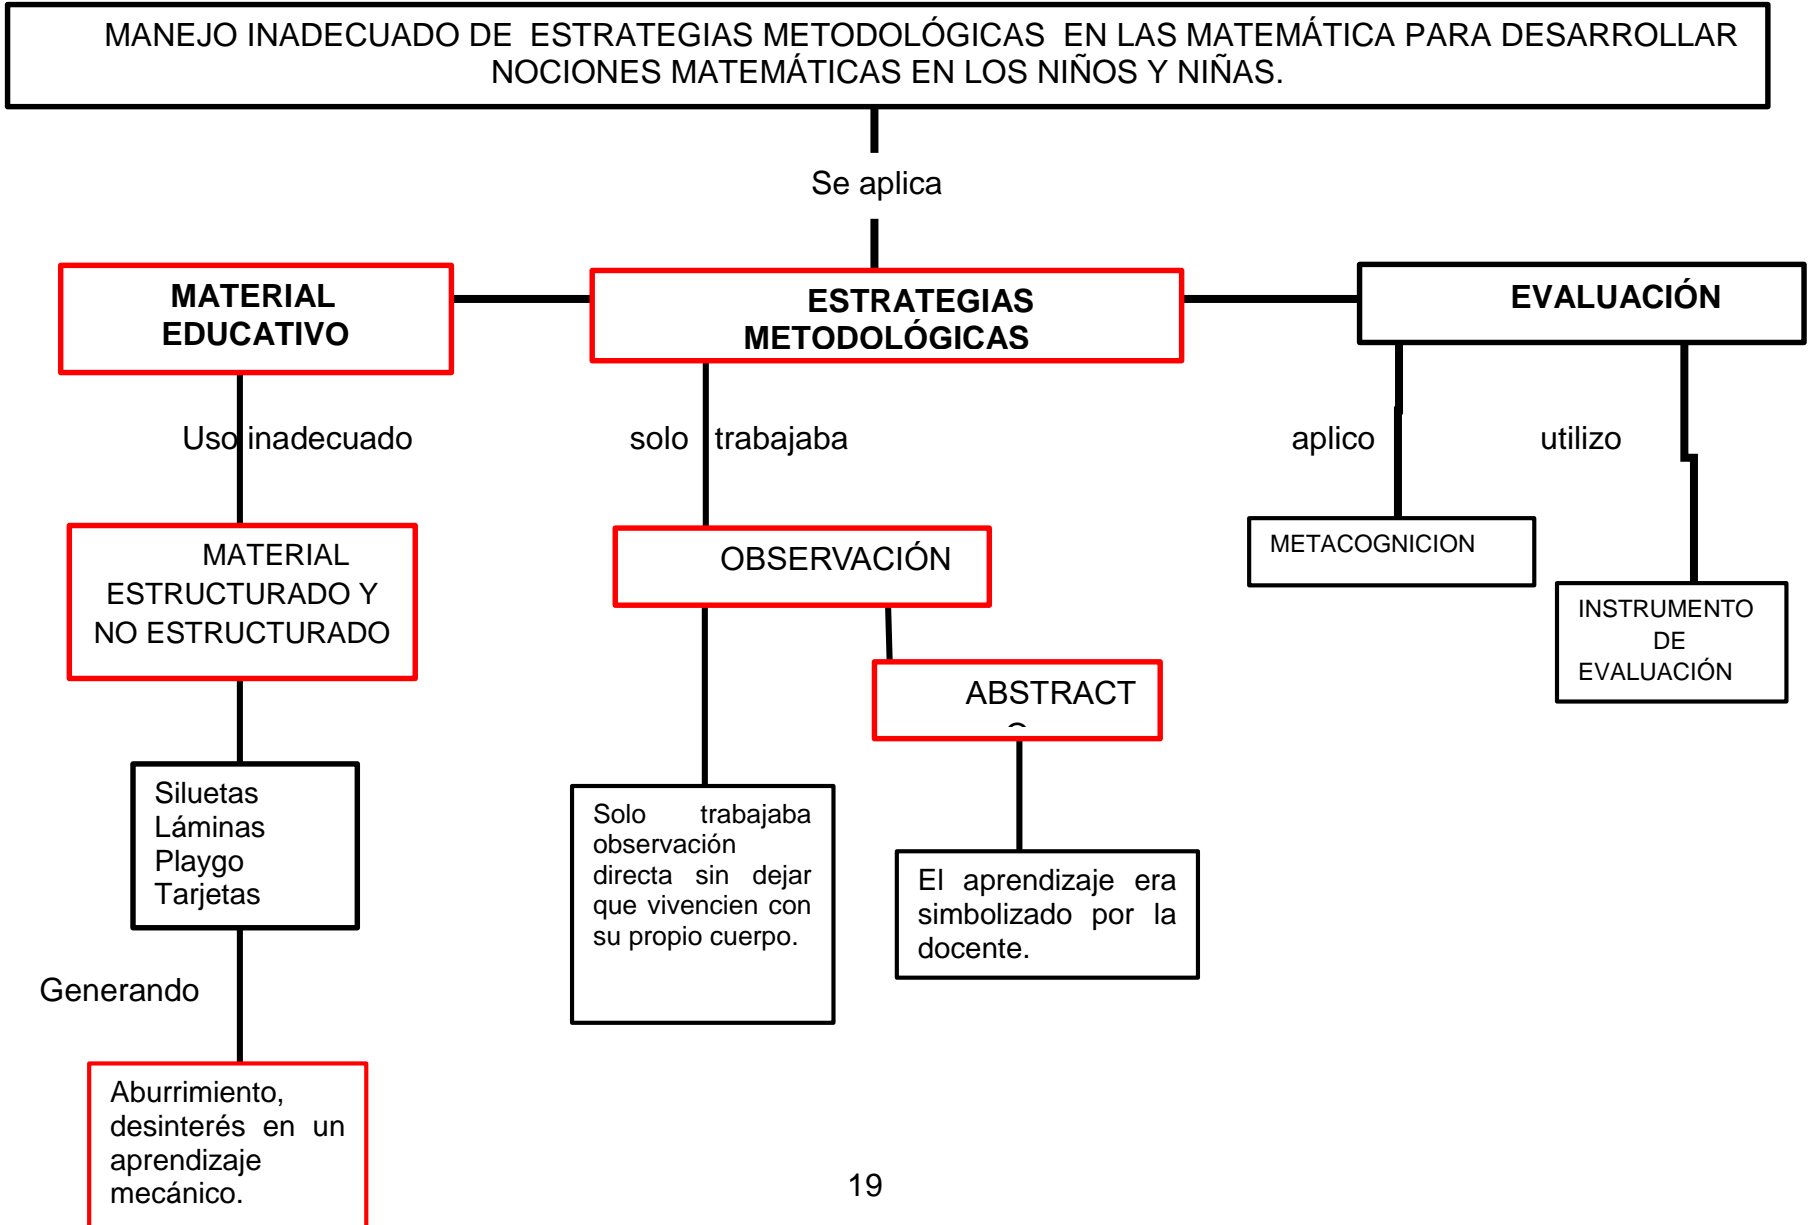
MANEJO INADECUADO DE ESTRATEGIAS METODOLÓGICAS EN LAS MATEMÁTICA PARA DESARROLLAR NOCIONES MATEMÁTICAS EN LOS NIÑOS Y NIÑAS.

Se aplica

MATERIAL EDUCATIVO

ESTRATEGIAS METODOLÓGICAS

EVALUACIÓN

Uso inadecuado

solo trabajaba

aplico

utilizo

MATERIAL ESTRUCTURADO Y NO ESTRUCTURADO

OBSERVACIÓN

METACOGNICION

INSTRUMENTO DE EVALUACIÓN

ABSTRACT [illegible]

Siluetas
Láminas
Playgo
Tarjetas

Solo trabajaba observación directa sin dejar que vivencien con su propio cuerpo.

El aprendizaje era simbolizado por la docente.

Generando

Aburrimiento, desinterés en un aprendizaje mecánico.

19